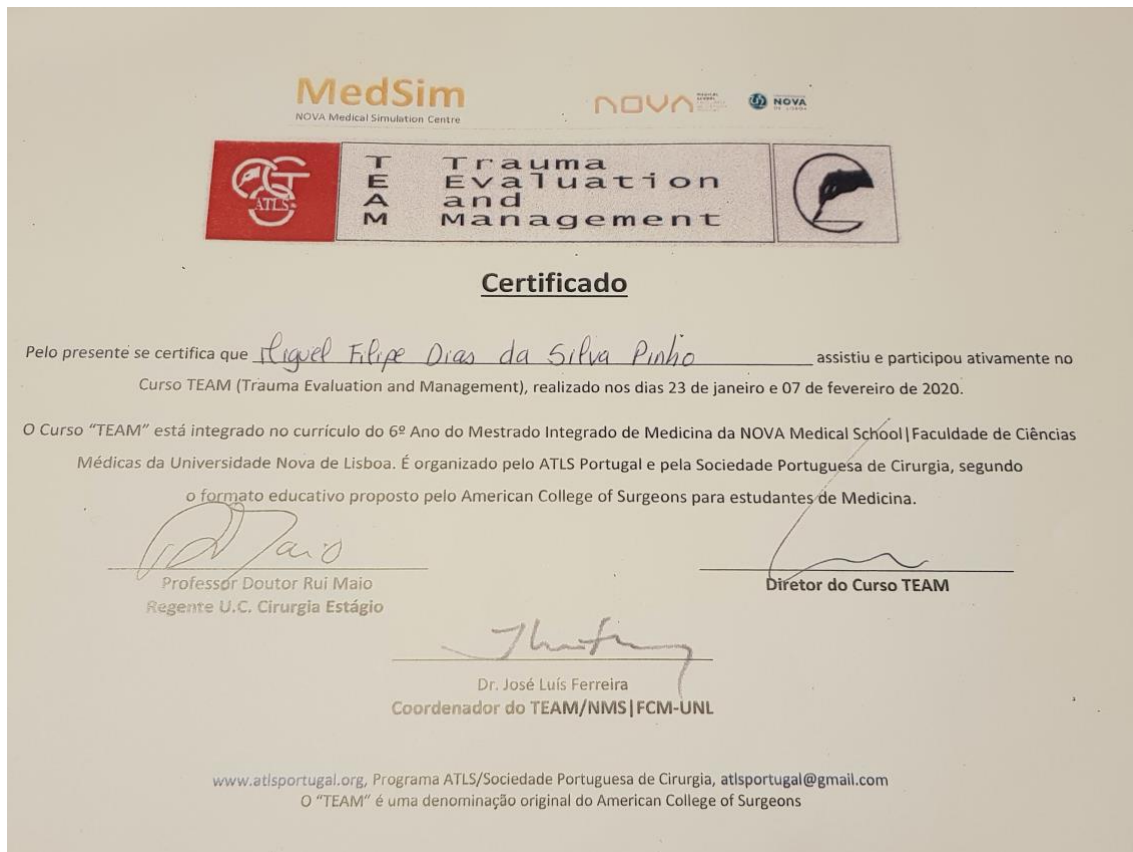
MedSim
NOVA Medical Simulation Centre

NOVA

NOVA

ATLS

T Trauma
E Evaluation
A and
M Management

Certificado

Pelo presente se certifica que Miguel Filipe Dias da Silva Pinho assistiu e participou ativamente no Curso TEAM (Trauma Evaluation and Management), realizado nos dias 23 de janeiro e 07 de fevereiro de 2020.

O Curso "TEAM" está integrado no currículo do 6º Ano do Mestrado Integrado de Medicina da NOVA Medical School|Faculdade de Ciências Médicas da Universidade Nova de Lisboa. É organizado pelo ATLS Portugal e pela Sociedade Portuguesa de Cirurgia, segundo o formato educativo proposto pelo American College of Surgeons para estudantes de Medicina.

Professor Doutor Rui Maio
Regente U.C. Cirurgia Estágio

Diretor do Curso TEAM

Dr. José Luís Ferreira
Coordenador do TEAM/NMS|FCM-UNL

www.atlsportugal.org, Programa ATLS/Sociedade Portuguesa de Cirurgia, atlsportugal@gmail.com
O "TEAM" é uma denominação original do American College of Surgeons